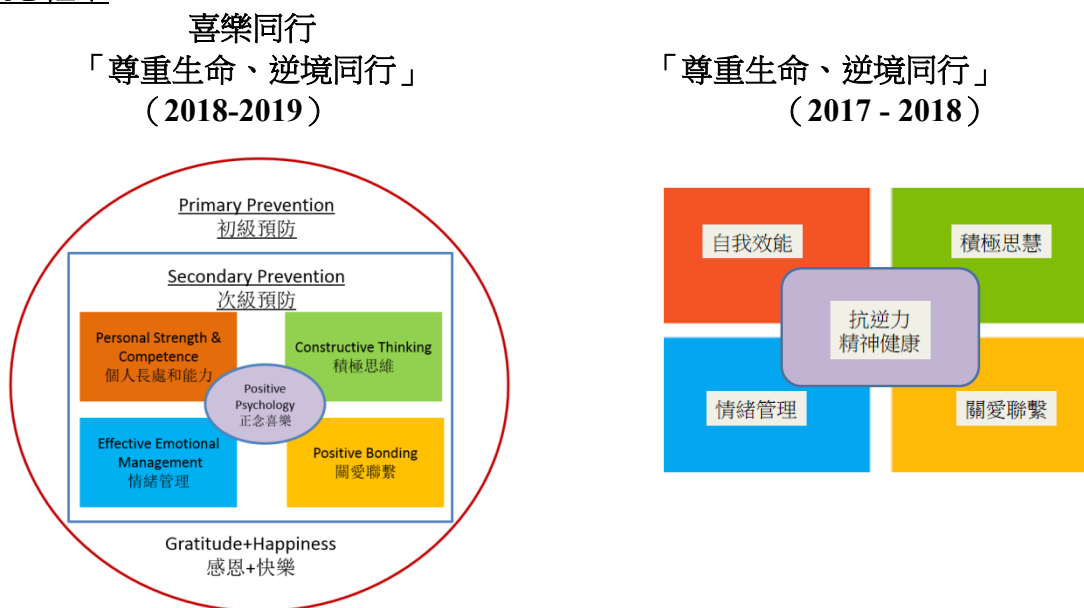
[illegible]

喜樂同行
「尊重生命、逆境同行」
（2018-2019）

Primary Prevention
初級預防

Secondary Prevention
次級預防

Personal Strength & Competence
個人長處和能力

Constructive Thinking
積極思維

Positive Psychology
正念喜樂

Effective Emotional Management
情緒管理

Positive Bonding
關愛聯繫

Gratitude+Happiness
感恩+快樂

「尊重生命、逆境同行」
（2017 - 2018）

自我效能

積極思慧

抗逆力
精神健康

情緒管理

關愛聯繫